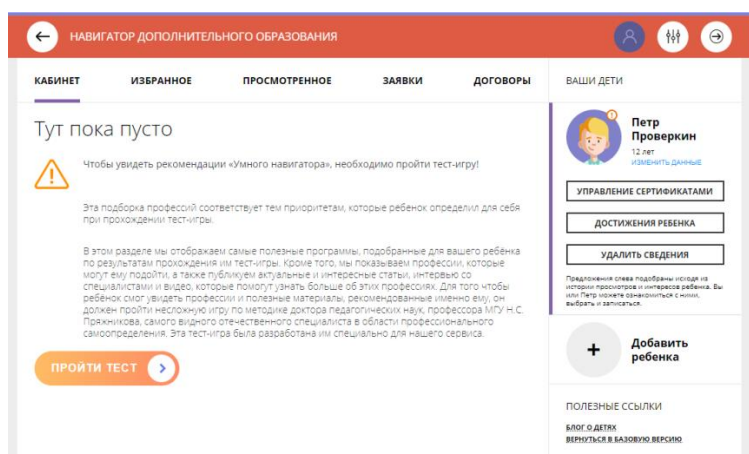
НАВИГАТОР ДОПОЛНИТЕЛЬНОГО ОБРАЗОВАНИЯ

КАБИНЕТ ИЗБРАННОЕ ПРОСМОТРЕННОЕ ЗАЯВКИ ДОГОВОРЫ

ВАШИ ДЕТИ

Тут пока пусто

Чтобы увидеть рекомендации «Умного навигатора», необходимо пройти тест-игру!

Эта подборка профессий соответствует тем приоритетам, которые ребенок определил для себя при прохождении тест-игры.

В этом разделе мы отображаем самые полезные программы, подобранные для вашего ребёнка по результатам прохождения им тест-игры. Кроме того, мы показываем профессии, которые могут ему подойти, а также публикуем актуальные и интересные статьи, интервью со специалистами и видео, которые помогут узнать больше об этих профессиях. Для того чтобы ребёнок смог увидеть профессии и полезные материалы, рекомендованные именно ему, он должен пройти несложную игру по методике доктора педагогических наук, профессора МГУ Н.С. Пряжникова, самого видного отечественного специалиста в области профессионального самоопределения. Эта тест-игра была разработана им специально для нашего сервиса.

ПРОЙТИ ТЕСТ

Петр Проверкин
12 лет
ИЗМЕНИТЬ ДАННЫЕ

УПРАВЛЕНИЕ СЕРТИФИКАТАМИ

ДОСТИЖЕНИЯ РЕБЕНКА

УДАЛИТЬ СВЕДЕНИЯ

Предложения слева подобраны исходя из истории просмотров и интересов ребенка. Вы или Петр можете ознакомиться с ними, выбрать и записаться.

Добавить ребенка

ПОЛЕЗНЫЕ ССЫЛКИ

БЛОГ О ДЕТЯХ
ВЕРНУТЬСЯ В БАЗОВУЮ ВЕРСИЮ